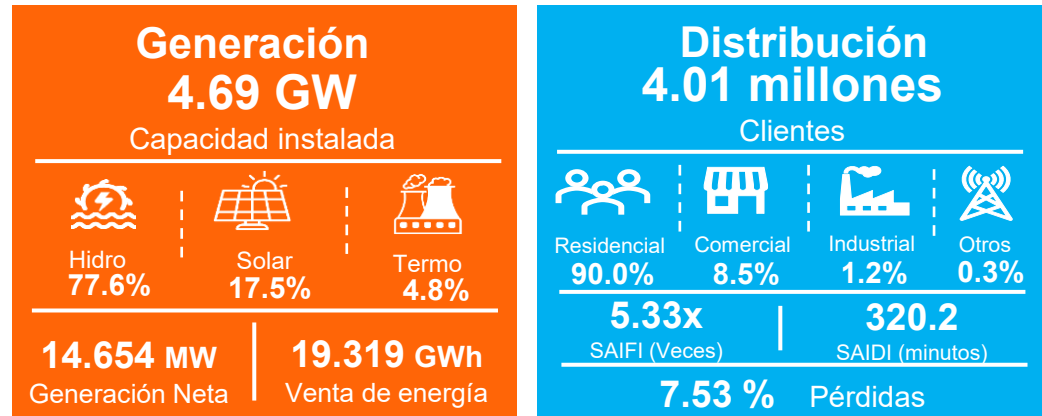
Generación
4.69 GW
Capacidad instalada

Hidro
77.6%

Solar
17.5%

Termo
4.8%

14.654 MW
Generación Neta

19.319 GWh
Venta de energía

Distribución
4.01 millones
Clientes

Residencial
90.0%

Comercial
8.5%

Industrial
1.2%

Otros
0.3%

5.33x
SAIFI (Veces)

320.2
SAIDI (minutos)

7.53 % Pérdidas